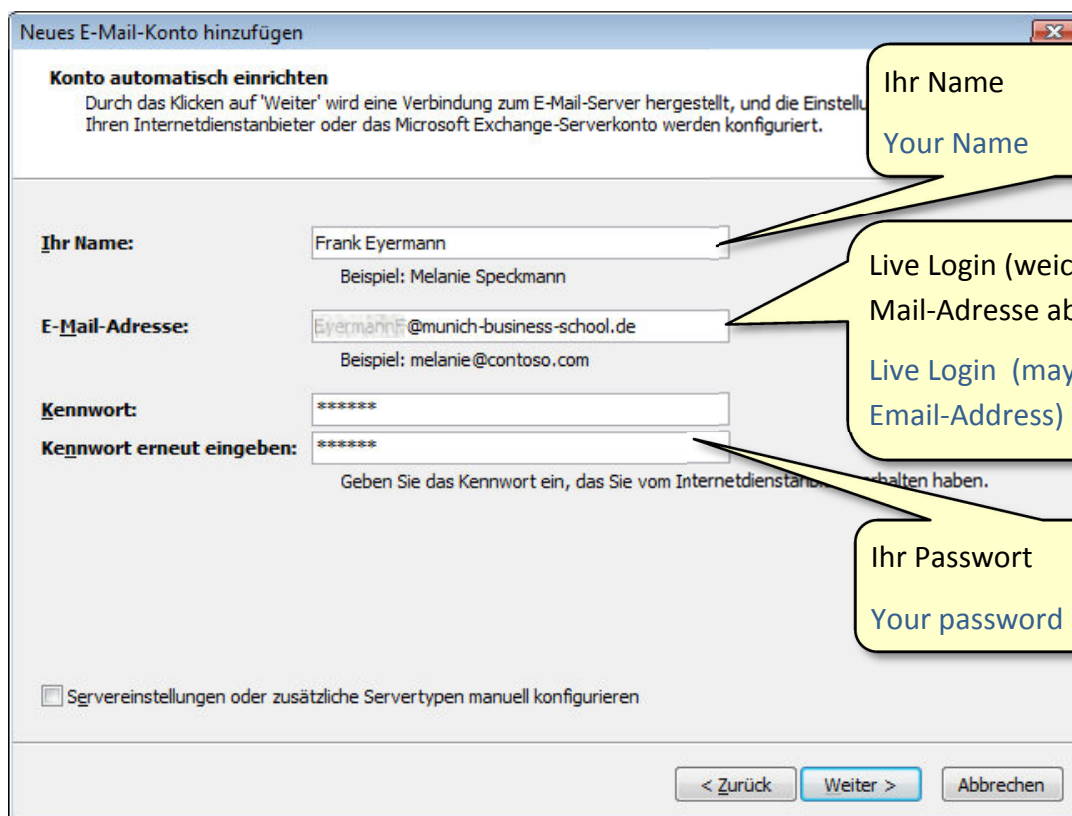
Neues E-Mail-Konto hinzufügen

Konto automatisch einrichten
Durch das Klicken auf 'Weiter' wird eine Verbindung zum E-Mail-Server hergestellt, und die Einstellu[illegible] Ihren Internetdienstanbieter oder das Microsoft Exchange-Serverkonto werden konfiguriert.

Ihr Name

Your Name

Ihr Name: Frank Eyermann
Beispiel: Melanie Speckmann

Live Login (weic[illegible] Mail-Adresse ab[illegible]

Live Login (may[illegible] Email-Address)

E-Mail-Adresse: EyermannF@munich-business-school.de
Beispiel: melanie@contoso.com

Kennwort: ******

Kennwort erneut eingeben: ******

Geben Sie das Kennwort ein, das Sie vom Internetdienstan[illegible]halten haben.

Ihr Passwort

Your password

Servereinstellungen oder zusätzliche Servertypen manuell konfigurieren

< Zurück | Weiter > | Abbrechen